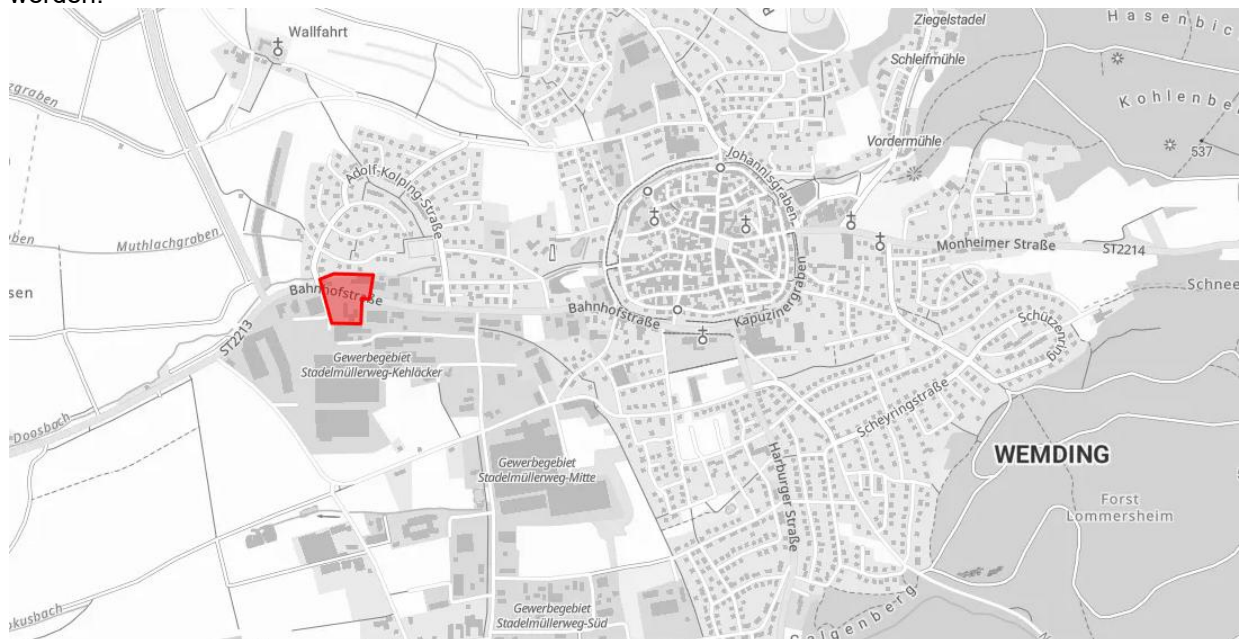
werden.

Wallfahrt
graben
Muthlachgraben
ben
sen
Adolf-Kolping-Straße
Bahnhofstraße
ST2213
Doosbach
kusbach
Gewerbegebiet Stadelmüllerweg-Kehläcker
Gewerbegebiet Stadelmüllerweg-Mitte
Gewerbegebiet Stadelmüllerweg-Süd
Johannisgraben
Bahnhofstraße
Kapuzinergraben
Harburger Straße
Scheyringstraße
Schützenring
Ziegelstadel
Schleifmühle
Vordermühle
Hasenbic
Kohlenbe
537
Monheimer Straße
ST2214
Schnee
WEMDING
Forst Lommersheim
Galgenberg